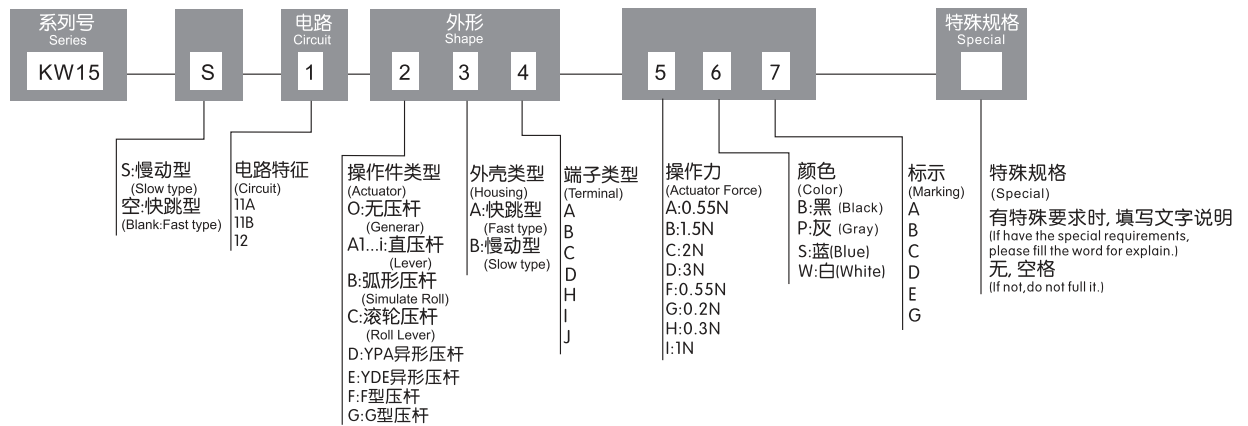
系列号
Series
KW15

S

电路
Circuit
1

外形
Shape
2 3 4

5 6 7

特殊规格
Special

S:慢动型
(Slow type)
空:快跳型
(Blank:Fast type)

电路特征
(Circuit)
11A
11B
12

操作件类型
(Actuator)
O:无压杆
(Generar)
A1...i:直压杆
(Lever)
B:弧形压杆
(Simulate Roll)
C:滚轮压杆
(Roll Lever)
D:YPA异形压杆
E:YDE异形压杆
F:F型压杆
G:G型压杆

外壳类型
(Housing)
A:快跳型
(Fast type)
B:慢动型
(Slow type)

端子类型
(Terminal)
A
B
C
D
H
I
J

操作力
(Actuator Force)
A:0.55N
B:1.5N
C:2N
D:3N
F:0.55N
G:0.2N
H:0.3N
I:1N

颜色
(Color)
B:黑 (Black)
P:灰 (Gray)
S:蓝(Blue)
W:白(White)

标示
(Marking)
A
B
C
D
E
G

特殊规格
(Special)
有特殊要求时, 填写文字说明
(If have the special requirements, please fill the word for explain.)
无, 空格
(If not,do not full it.)